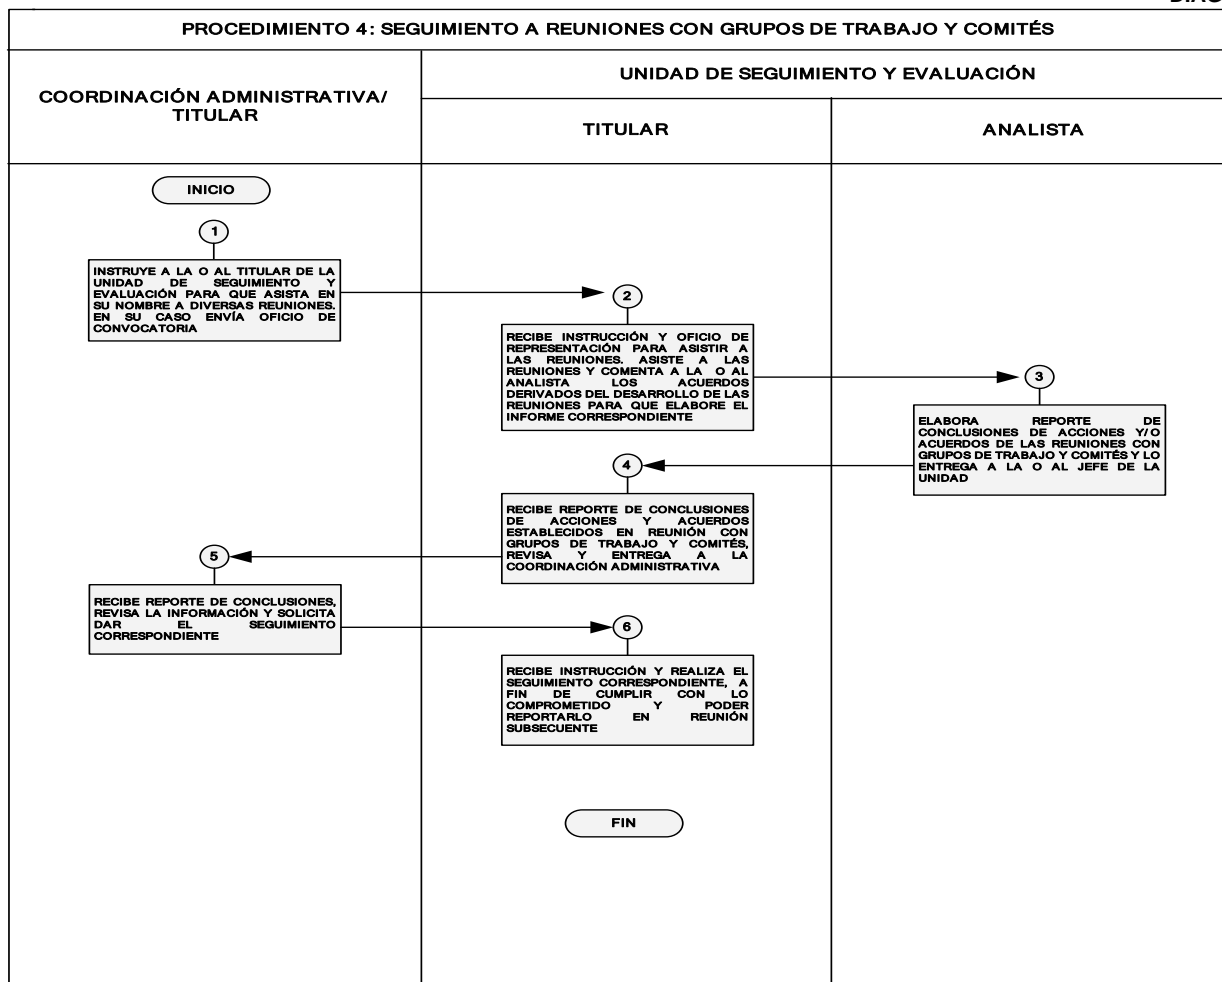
DIAG

PROCEDIMIENTO 4: SEGUIMIENTO A REUNIONES CON GRUPOS DE TRABAJO Y COMITÉS

COORDINACIÓN ADMINISTRATIVA/ TITULAR

UNIDAD DE SEGUIMIENTO Y EVALUACIÓN

TITULAR

ANALISTA

INICIO

1

INSTRUYE A LA O AL TITULAR DE LA UNIDAD DE SEGUIMIENTO Y EVALUACIÓN PARA QUE ASISTA EN SU NOMBRE A DIVERSAS REUNIONES. EN SU CASO ENVÍA OFICIO DE CONVOCATORIA

2

RECIBE INSTRUCCIÓN Y OFICIO DE REPRESENTACIÓN PARA ASISTIR A LAS REUNIONES. ASISTE A LAS REUNIONES Y COMENTA A LA O AL ANALISTA LOS ACUERDOS DERIVADOS DEL DESARROLLO DE LAS REUNIONES PARA QUE ELABORE EL INFORME CORRESPONDIENTE

3

ELABORA REPORTE DE CONCLUSIONES DE ACCIONES Y/O ACUERDOS DE LAS REUNIONES CON GRUPOS DE TRABAJO Y COMITÉS Y LO ENTREGA A LA O AL JEFE DE LA UNIDAD

4

RECIBE REPORTE DE CONCLUSIONES DE ACCIONES Y ACUERDOS ESTABLECIDOS EN REUNIÓN CON GRUPOS DE TRABAJO Y COMITÉS, REVISA Y ENTREGA A LA COORDINACIÓN ADMINISTRATIVA

5

RECIBE REPORTE DE CONCLUSIONES, REVISA LA INFORMACIÓN Y SOLICITA DAR EL SEGUIMIENTO CORRESPONDIENTE

6

RECIBE INSTRUCCIÓN Y REALIZA EL SEGUIMIENTO CORRESPONDIENTE, A FIN DE CUMPLIR CON LO COMPROMETIDO Y PODER REPORTARLO EN REUNIÓN SUBSECUENTE

FIN